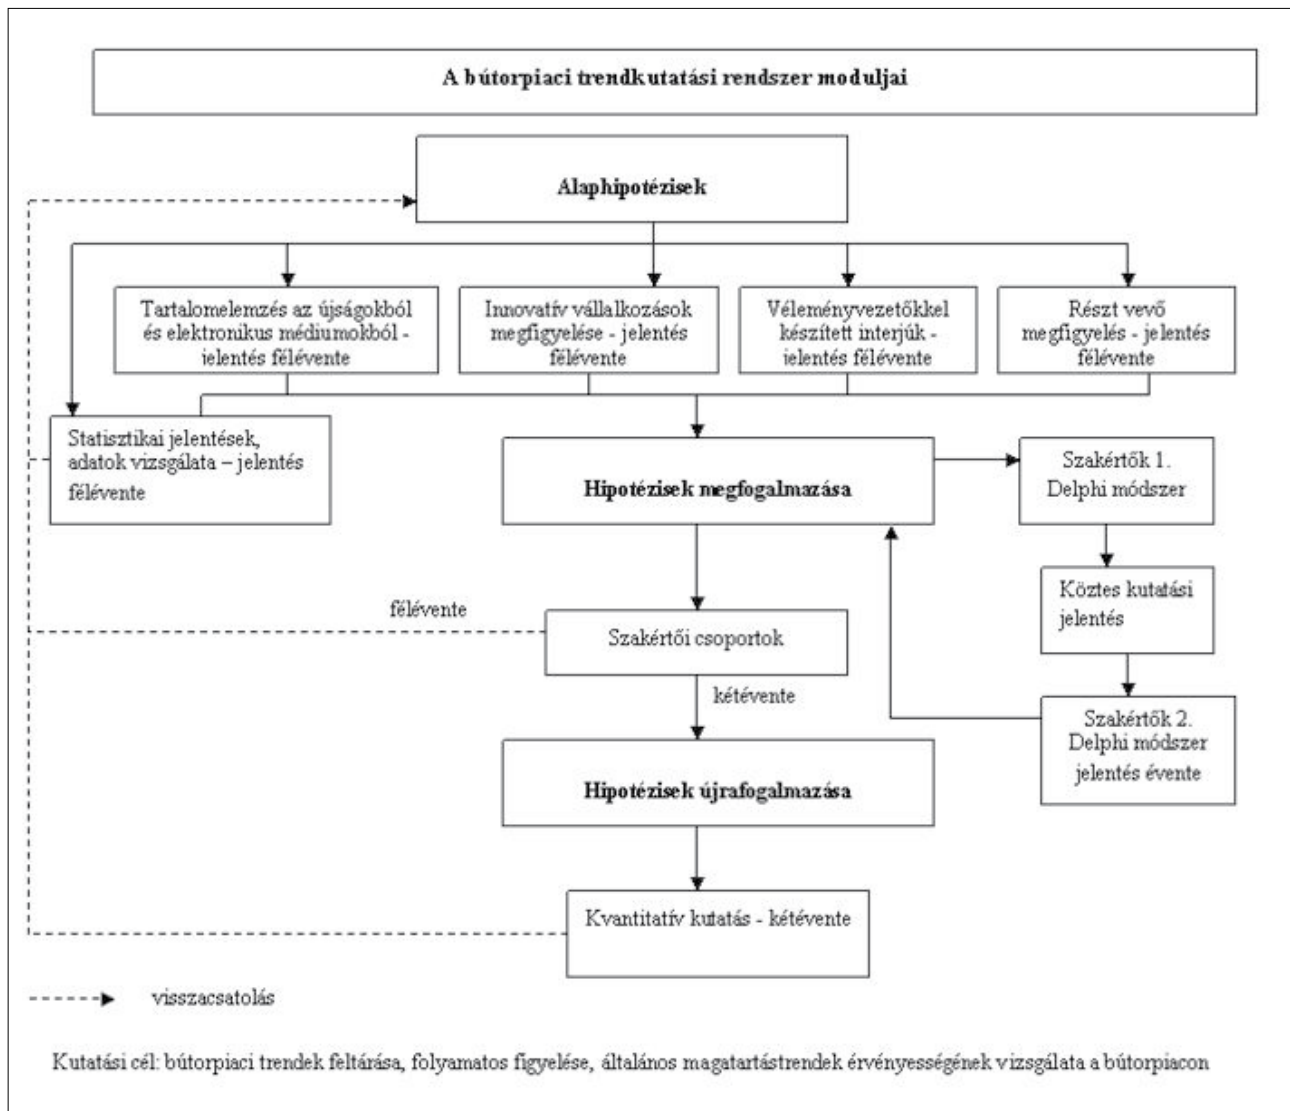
A bútorpiaci trendkutatási rendszer moduljai

Alaphipotézisek

Tartalomelemzés az újságokból és elektronikus médiumokból - jelentés félévente

Innovatív vállalkozások megfigyelése - jelentés félévente

Véleményvezetőkkel készített interjúk - jelentés félévente

Részt vevő megfigyelés - jelentés félévente

Statisztikai jelentések, adatok vizsgálata – jelentés félévente

Hipotézisek megfogalmazása

Szakértők 1. Delphi módszer

Köztes kutatási jelentés

Szakértők 2. Delphi módszer jelentés évente

félévente

Szakértői csoportok

kétévente

Hipotézisek újrafogalmazása

Kvantitatív kutatás - kétévente

visszacsatolás

Kutatási cél: bútorpiaci trendek feltárása, folyamatos figyelése, általános magatartástrendek érvényességének vizsgálata a bútorpiacon